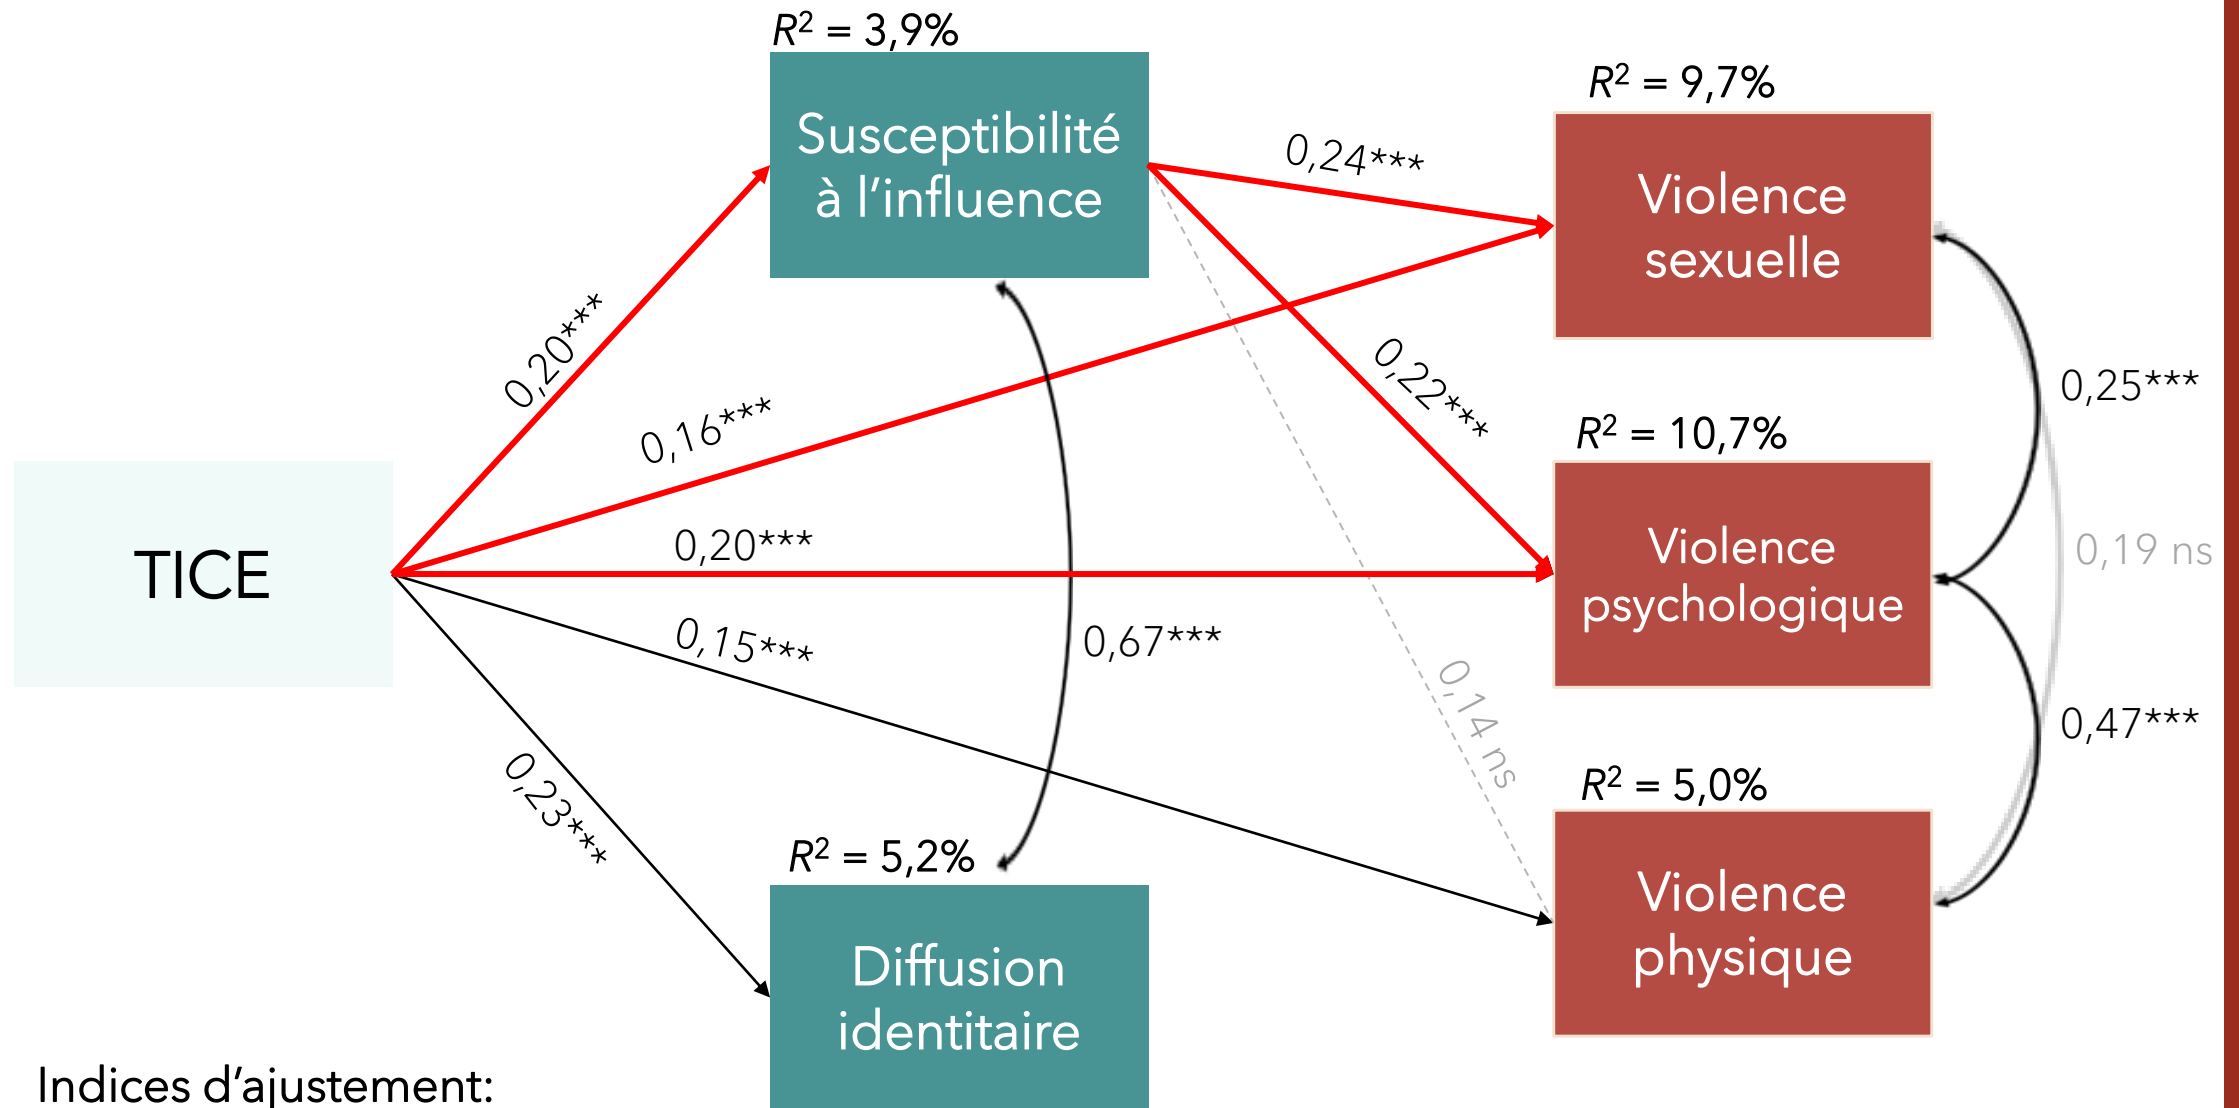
$R^2$ = 3,9%

Susceptibilité à l'influence

$R^2$ = 9,7%

Violence sexuelle

0,24***

0,20***

0,16***

0,22***

0,25***

$R^2$ = 10,7%

TICE

0,20***

Violence psychologique

0,19 ns

0,15***

0,67***

0,14 ns

0,47***

0,23***

$R^2$ = 5,2%

$R^2$ = 5,0%

Violence physique

Diffusion identitaire

Indices d'ajustement: